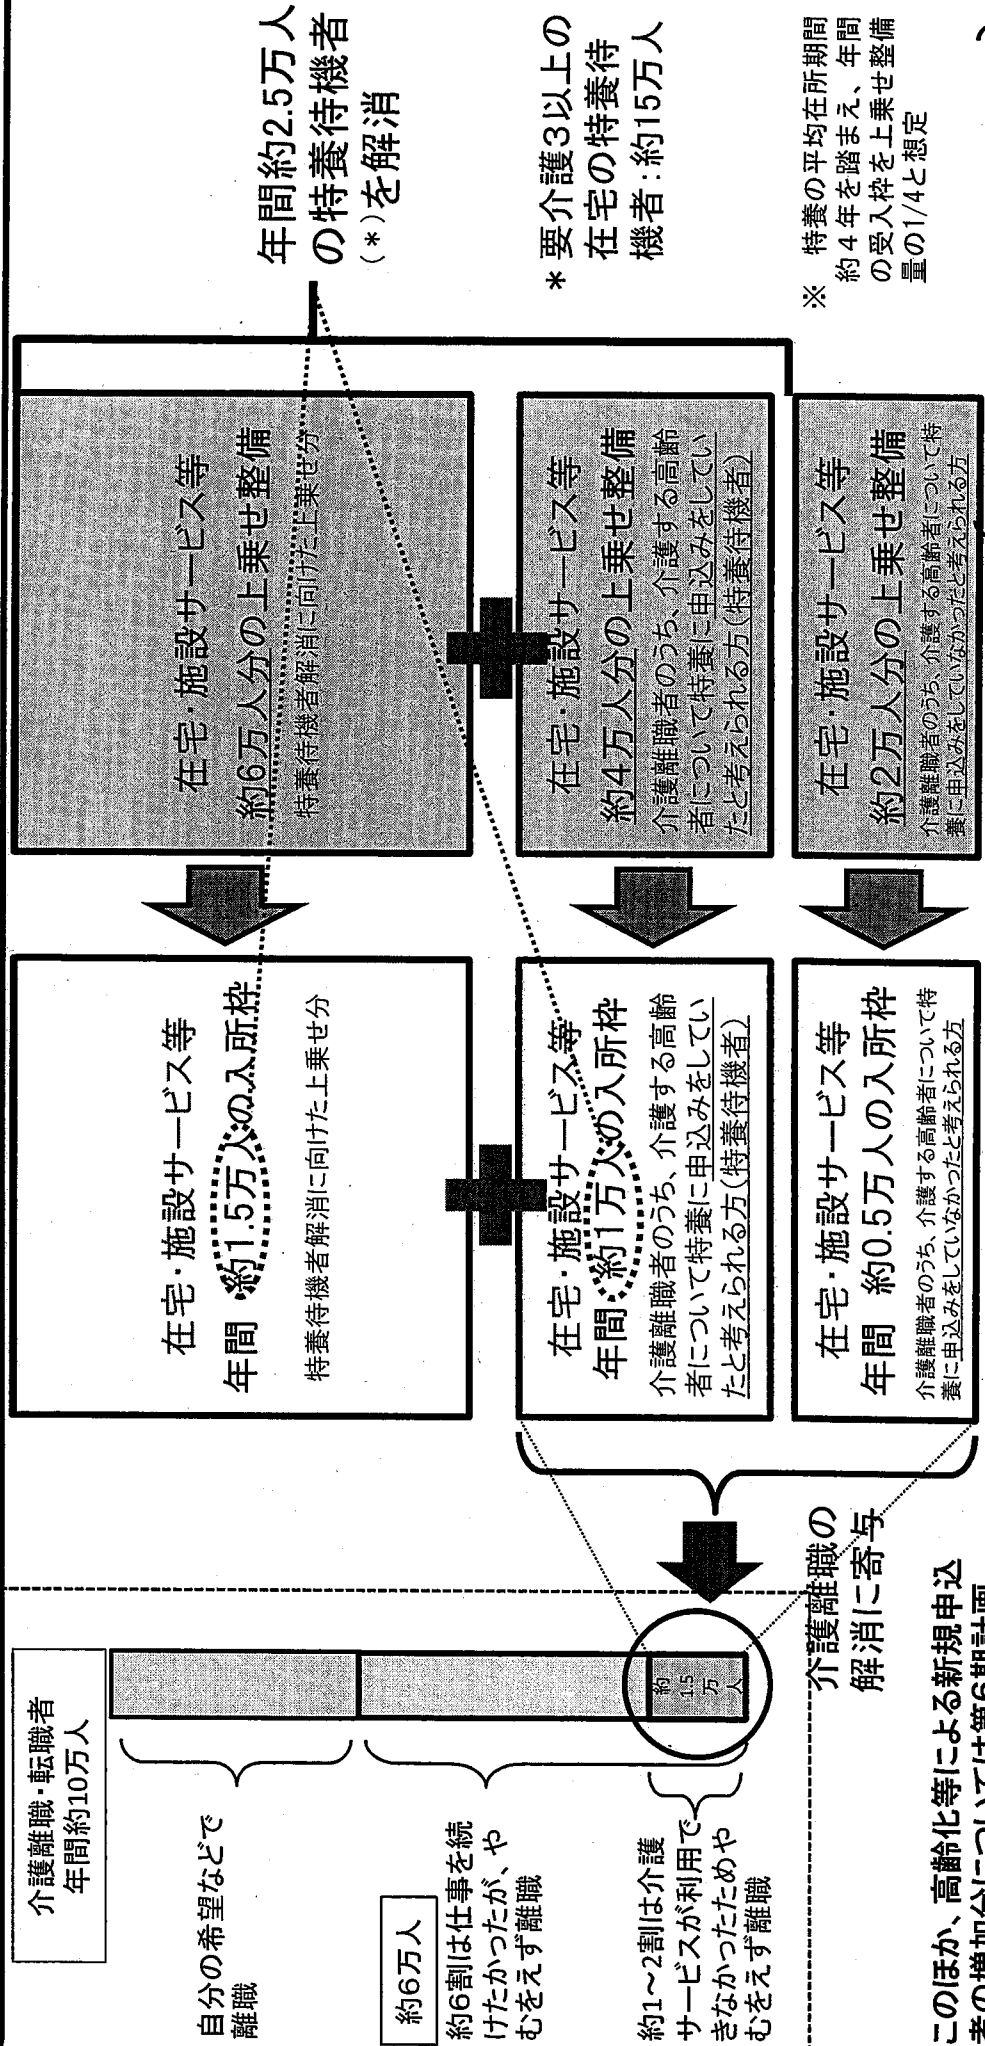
介護離職・転職者
年間約10万人

自分の希望などで離職

約6万人

約6割は仕事を続けたかったが、やむをえず離職

約1～2割は介護サービスが利用できなかったためやむをえず離職

約1.5万人

介護離職の解消に寄与

このほか、高齢化等による新規申込者の増加分については第6期計画

在宅・施設サービス等
年間 約1.5万人の入所枠
特養待機者解消に向けた上乗せ分

在宅・施設サービス等
年間 約1万人の入所枠
介護離職者のうち、介護する高齢者について特養に申込みをしていたと考えられる方（特養待機者）

在宅・施設サービス等
年間 約0.5万人の入所枠
介護離職者のうち、介護する高齢者について特養に申込みをしていなかったと考えられる方

在宅・施設サービス等
約6万人分の上乗せ整備
特養待機者解消に向けた上乗せ分

在宅・施設サービス等
約4万人分の上乗せ整備
介護離職者のうち、介護する高齢者について特養に申込みをしていたと考えられる方（特養待機者）

在宅・施設サービス等
約2万人分の上乗せ整備
介護離職者のうち、介護する高齢者について特養に申込みをしていなかったと考えられる方

年間約2.5万人の特養待機者（*）を解消

＊要介護3以上の在宅の特養待機者：約15万人

※ 特養の平均在所期間約4年を踏まえ、年間の受入枠を上乗せ整備量の1/4と想定